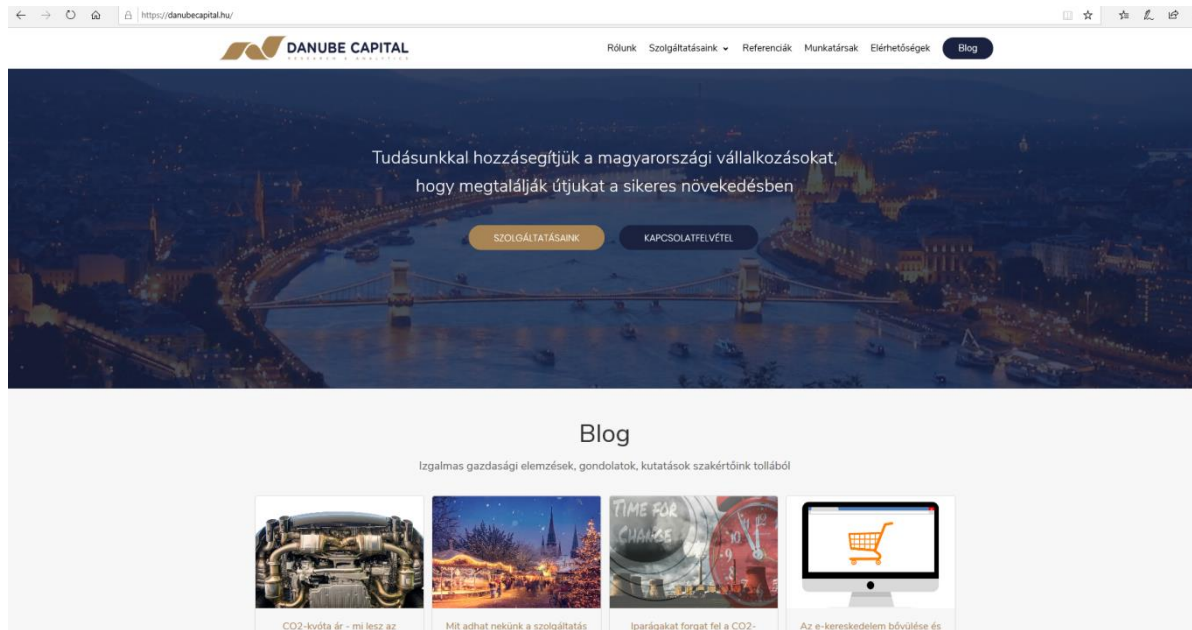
https://danubecapital.hu/

DANUBE CAPITAL
RESEARCH & ANALYTICS

Rólunk Szolgáltatásaink Referenciák Munkatársak Elérhetőségek Blog

Tudásunkkal hozzásegítjük a magyarországi vállalkozásokat, hogy megtalálják útjukat a sikeres növekedésben

SZOLGÁLTATÁSAINK KAPCSOLATFELVÉTEL

Blog

Izgalmas gazdasági elemzések, gondolatok, kutatások szakértőink tollából

TIME FOR CHANGE

CO2-kvóta ár - mi lesz az

Mit adhat nekünk a szolgáltatás

Iparágakat forgat fel a CO2-

Az e-kereskedelem bővülése és